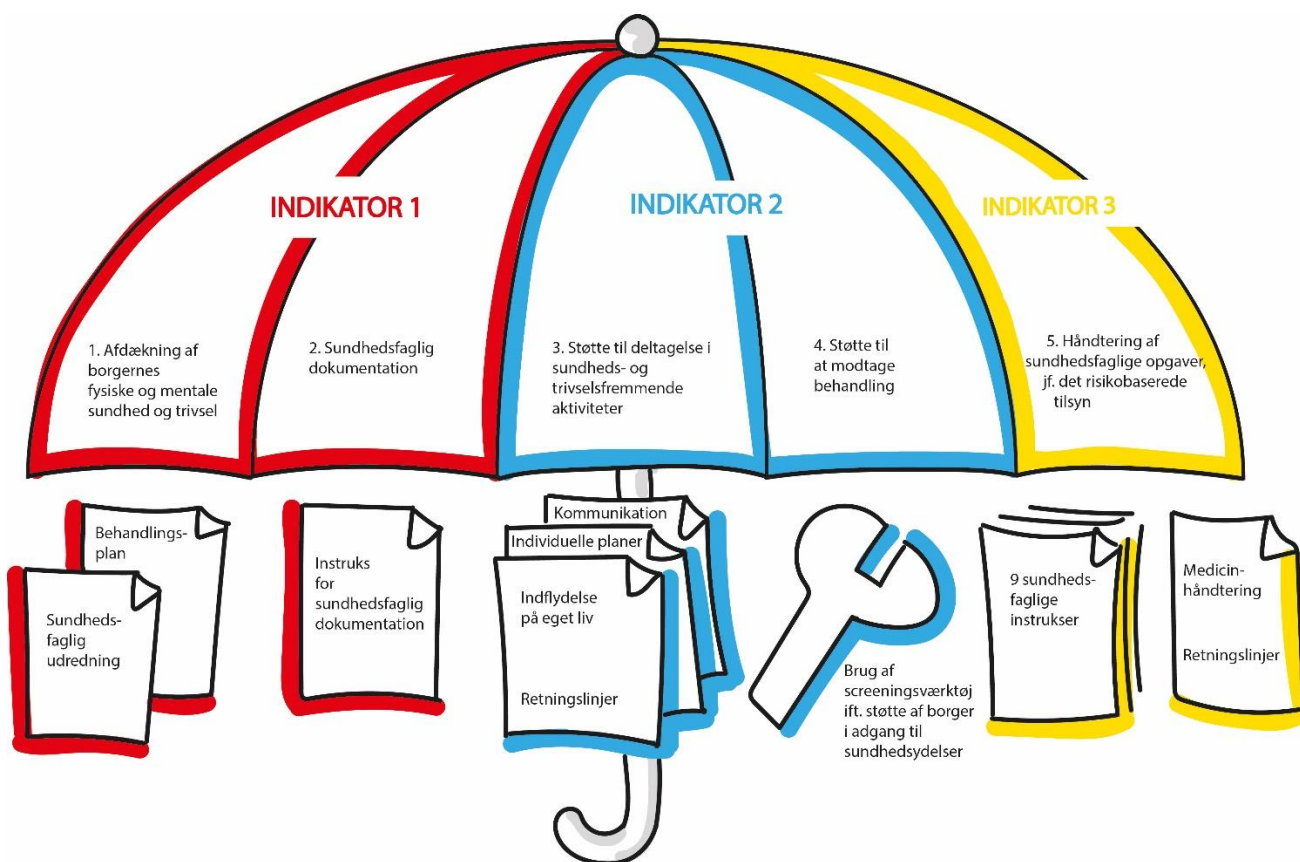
INDIKATOR 1

INDIKATOR 2

INDIKATOR 3

1. Afdækning af borgernes fysiske og mentale sundhed og trivsel

2. Sundhedsfaglig dokumentation

3. Støtte til deltagelse i sundheds- og trivselsfremmende aktiviteter

4. Støtte til at modtage behandling

5. Håndtering af sundhedsfaglige opgaver, jf. det risikobaserede tilsyn

Behandlingsplan

Sundhedsfaglig udredning

Instruks for sundhedsfaglig dokumentation

Kommunikation

Individuelle planer

Indflydelse på eget liv

Retningslinjer

Brug af screeningsværktøj ift. støtte af borger i adgang til sundhedsydelser

9 sundhedsfaglige instrukser

Medicinhåndtering

Retningslinjer